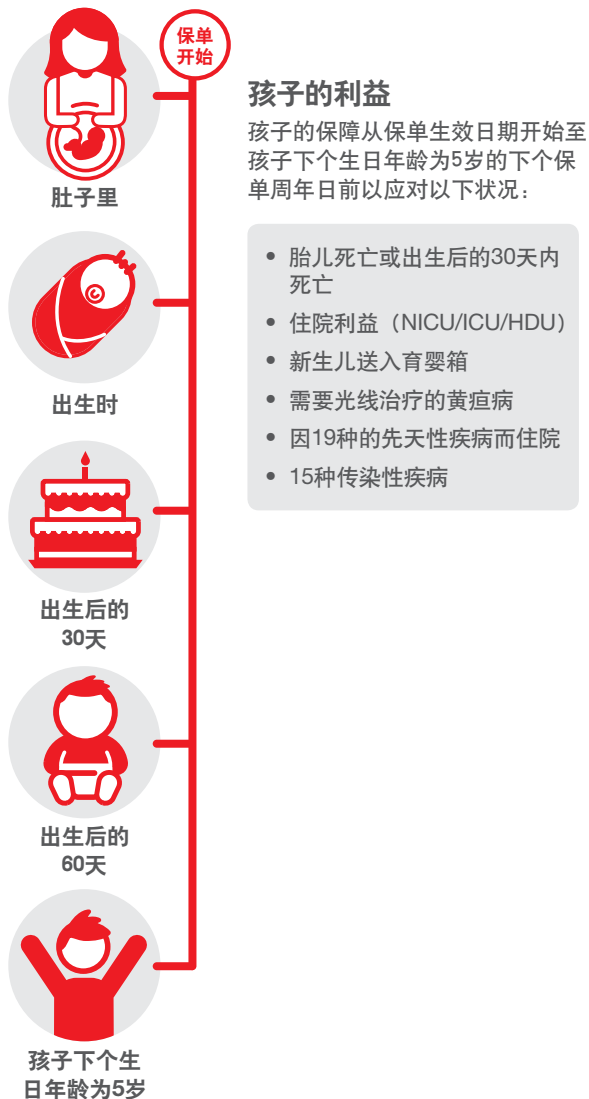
保单开始

肚子里

出生时

出生后的30天

出生后的60天

孩子下个生日年龄为5岁

孩子的利益

孩子的保障从保单生效日期开始至孩子下个生日年龄为5岁的下个保单周年日前以应对以下状况：

- 胎儿死亡或出生后的30天内死亡
- 住院利益（NICU/ICU/HDU）
- 新生儿送入育婴箱
- 需要光线治疗的黄疸病
- 因19种的先天性疾病而住院
- 15种传染性疾病